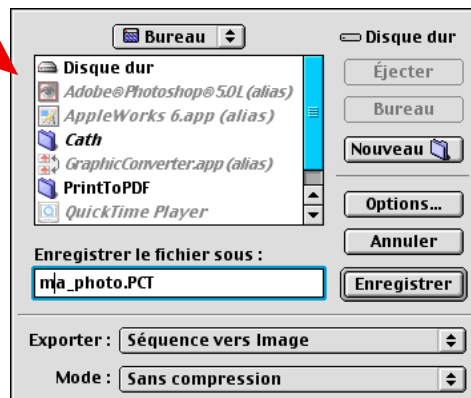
Bureau

Disque dur

Adobe® Photoshop® 5.0 L (alias)

AppleWorks 6.app (alias)

Cath

GraphicConverter.app (alias)

PrintToPDF

QuickTime Player

Disque dur

Éjecter

Bureau

Nouveau

Options...

Annuler

Enregistrer le fichier sous :

ma_photo.PCT

Enregistrer

Exporter : Séquence vers Image

Mode : Sans compression